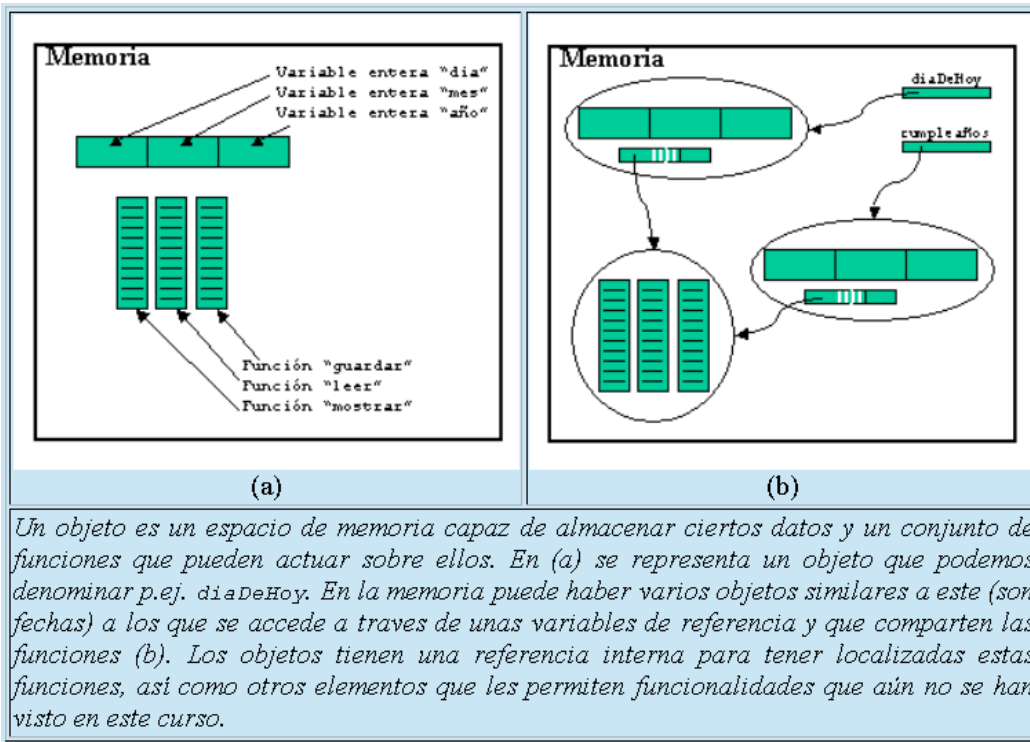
Memoria

Variable entera "dia"
Variable entera "mes"
Variable entera "año"

Función "guardar"
Función "leer"
Función "mostrar"

Memoria

diaDeHoy
cumpleaños

(a)

(b)

Un objeto es un espacio de memoria capaz de almacenar ciertos datos y un conjunto de funciones que pueden actuar sobre ellos. En (a) se representa un objeto que podemos denominar p.ej. diaDeHoy. En la memoria puede haber varios objetos similares a este (son fechas) a los que se accede a traves de unas variables de referencia y que comparten las funciones (b). Los objetos tienen una referencia interna para tener localizadas estas funciones, así como otros elementos que les permiten funcionalidades que aún no se han visto en este curso.